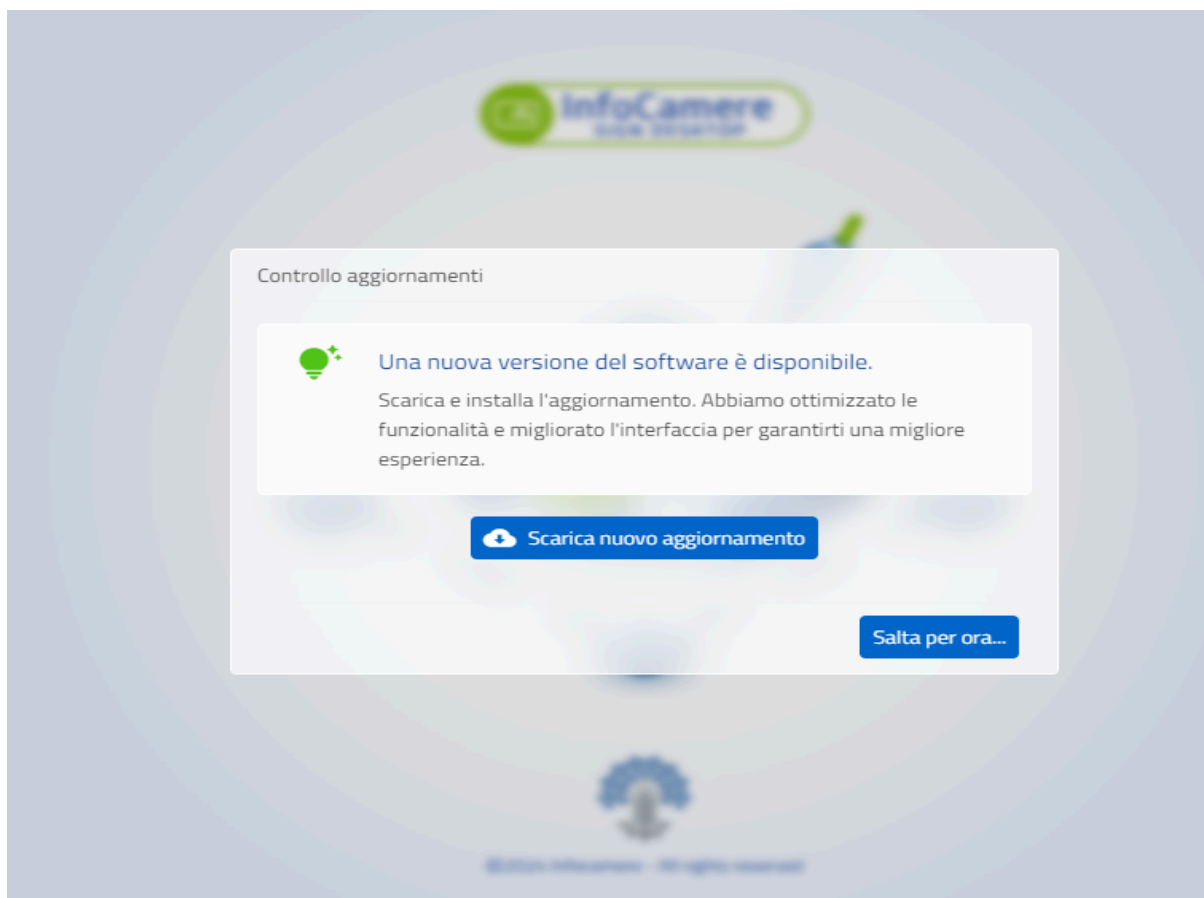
InfoCamere
SIGN DESKTOP

Controllo aggiornamenti

Una nuova versione del software è disponibile.

Scarica e installa l'aggiornamento. Abbiamo ottimizzato le funzionalità e migliorato l'interfaccia per garantirti una migliore esperienza.

Scarica nuovo aggiornamento

Salta per ora...

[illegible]